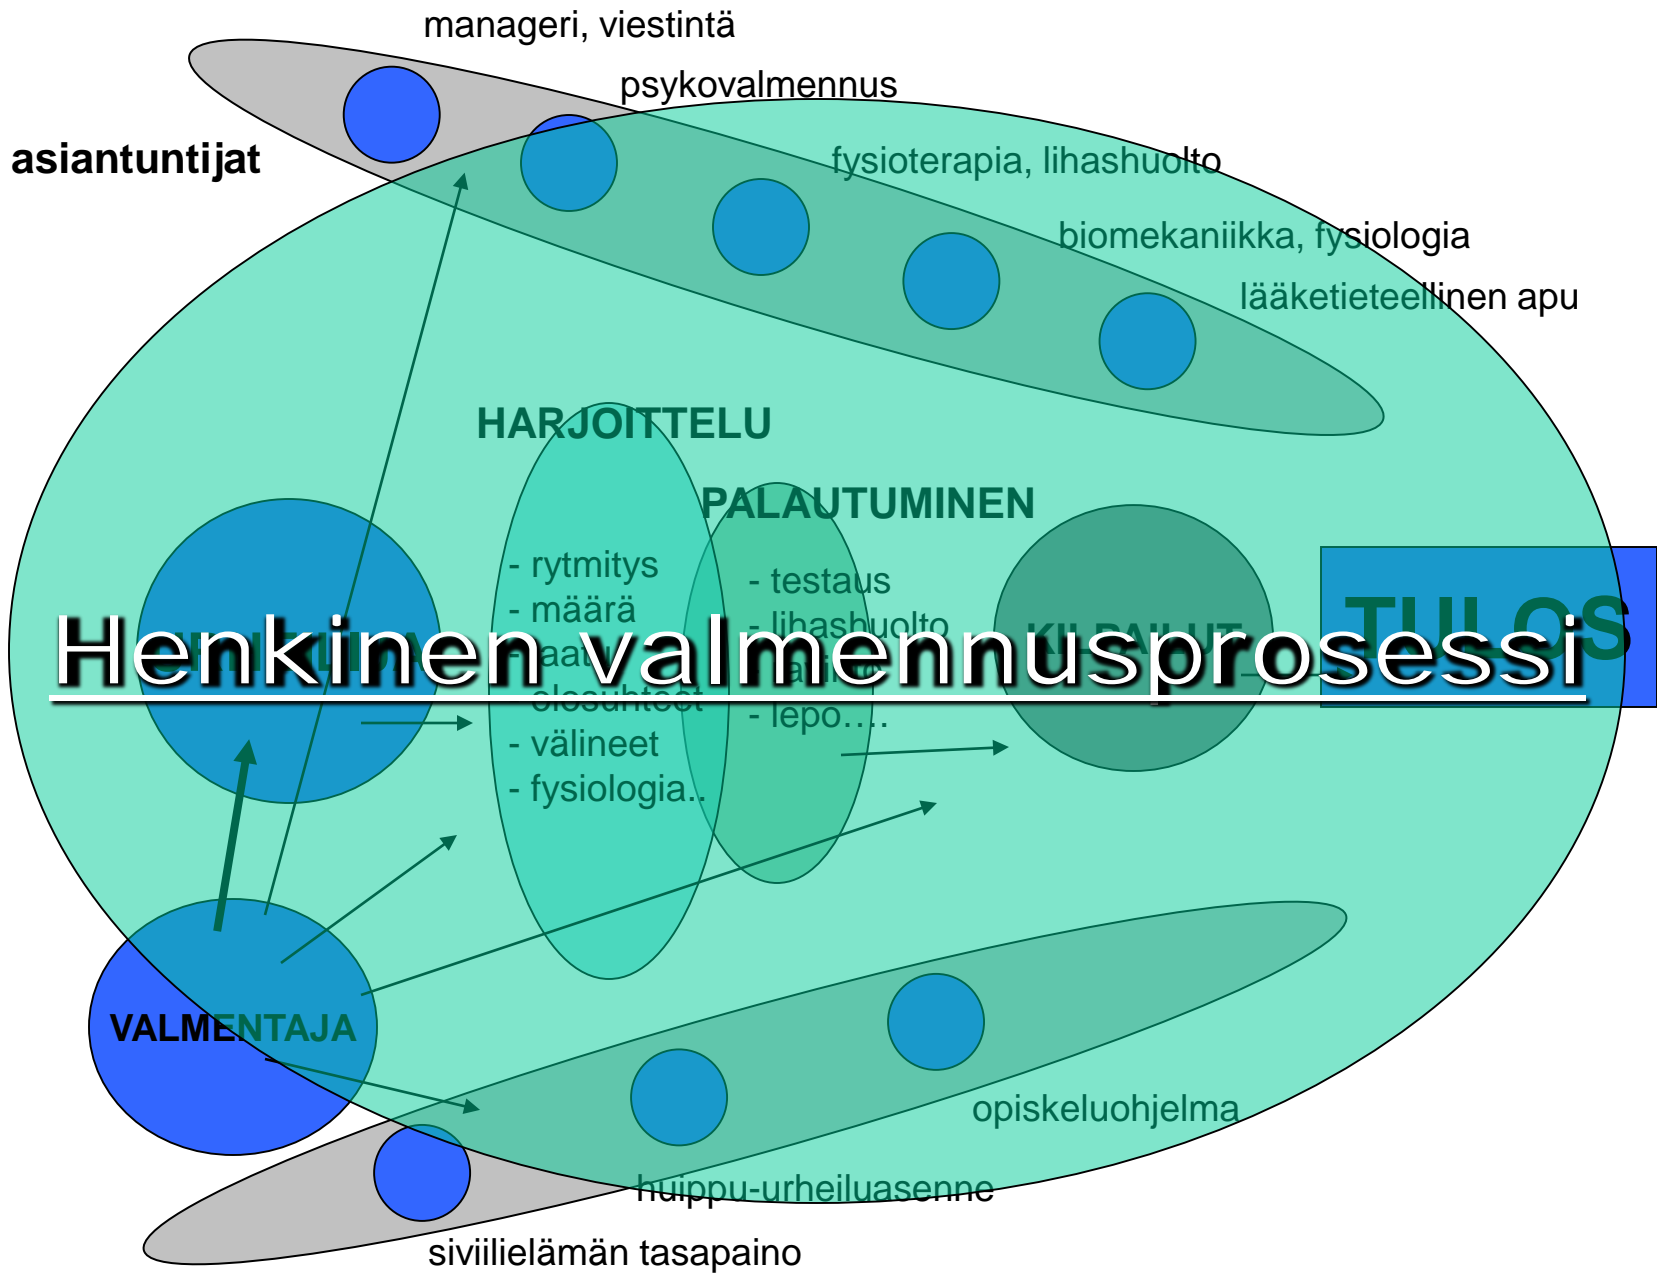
manageri, viestintä

psykovalmennus

asiantuntijat

fysioterapia, lihashuolto

biomekaniikka, fysiologia

lääketieteellinen apu

HARJOITTELU

PALAUTUMINEN

- rytmitys
- määrä
- laatu
- olosuhteet
- välineet
- fysiologia..

- testaus
- lihashuolto
- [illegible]
- lepo….

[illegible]

KILPAILUT

TULOS

Henkinen valmennusprosessi

VALMENTAJA

opiskeluohjelma

huippu-urheiluasenne

siviilielämän tasapaino